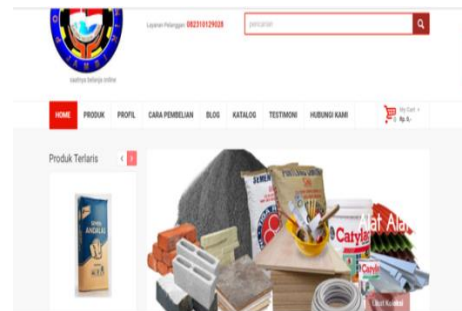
sadhya belanja online

Layanan Pelanggan: 082310129028

pencarian

HOME PRODUK PROFIL CARA PEMBELIAN BLOG KATALOG TESTIMONI HUBUNGI KAMI

My Cart
Rp 0,-

Produk Terlaris

ANDALAS

SEMEN

Catylac

Nat Alam

Lihat Koleksi